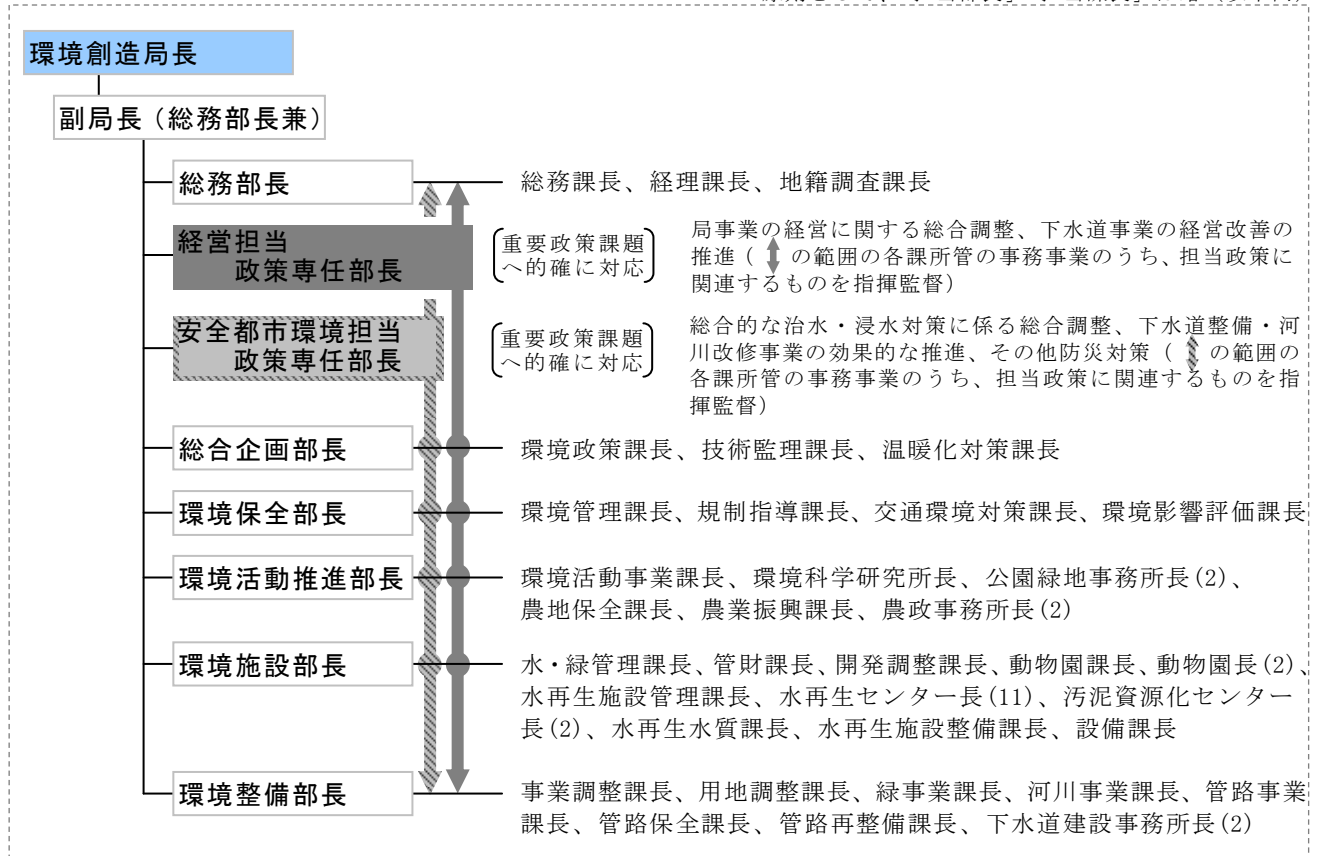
環境創造局長

副局長（総務部長兼）

総務部長　総務課長、経理課長、地籍調査課長

経営担当
政策専任部長
〔重要政策課題へ的確に対応〕
局事業の経営に関する総合調整、下水道事業の経営改善の推進（ の範囲の各課所管の事務事業のうち、担当政策に関連するものを指揮監督）

安全都市環境担当
政策専任部長
〔重要政策課題へ的確に対応〕
総合的な治水・浸水対策に係る総合調整、下水道整備・河川改修事業の効果的な推進、その他防災対策（ の範囲の各課所管の事務事業のうち、担当政策に関連するものを指揮監督）

総合企画部長　環境政策課長、技術監理課長、温暖化対策課長

環境保全部長　環境管理課長、規制指導課長、交通環境対策課長、環境影響評価課長

環境活動推進部長　環境活動事業課長、環境科学研究所長、公園緑地事務所長(2)、農地保全課長、農業振興課長、農政事務所長(2)

環境施設部長　水・緑管理課長、管財課長、開発調整課長、動物園課長、動物園長(2)、水再生施設管理課長、水再生センター長(11)、汚泥資源化センター長(2)、水再生水質課長、水再生施設整備課長、設備課長

環境整備部長　事業調整課長、用地調整課長、緑事業課長、河川事業課長、管路事業課長、管路保全課長、管路再整備課長、下水道建設事務所長(2)